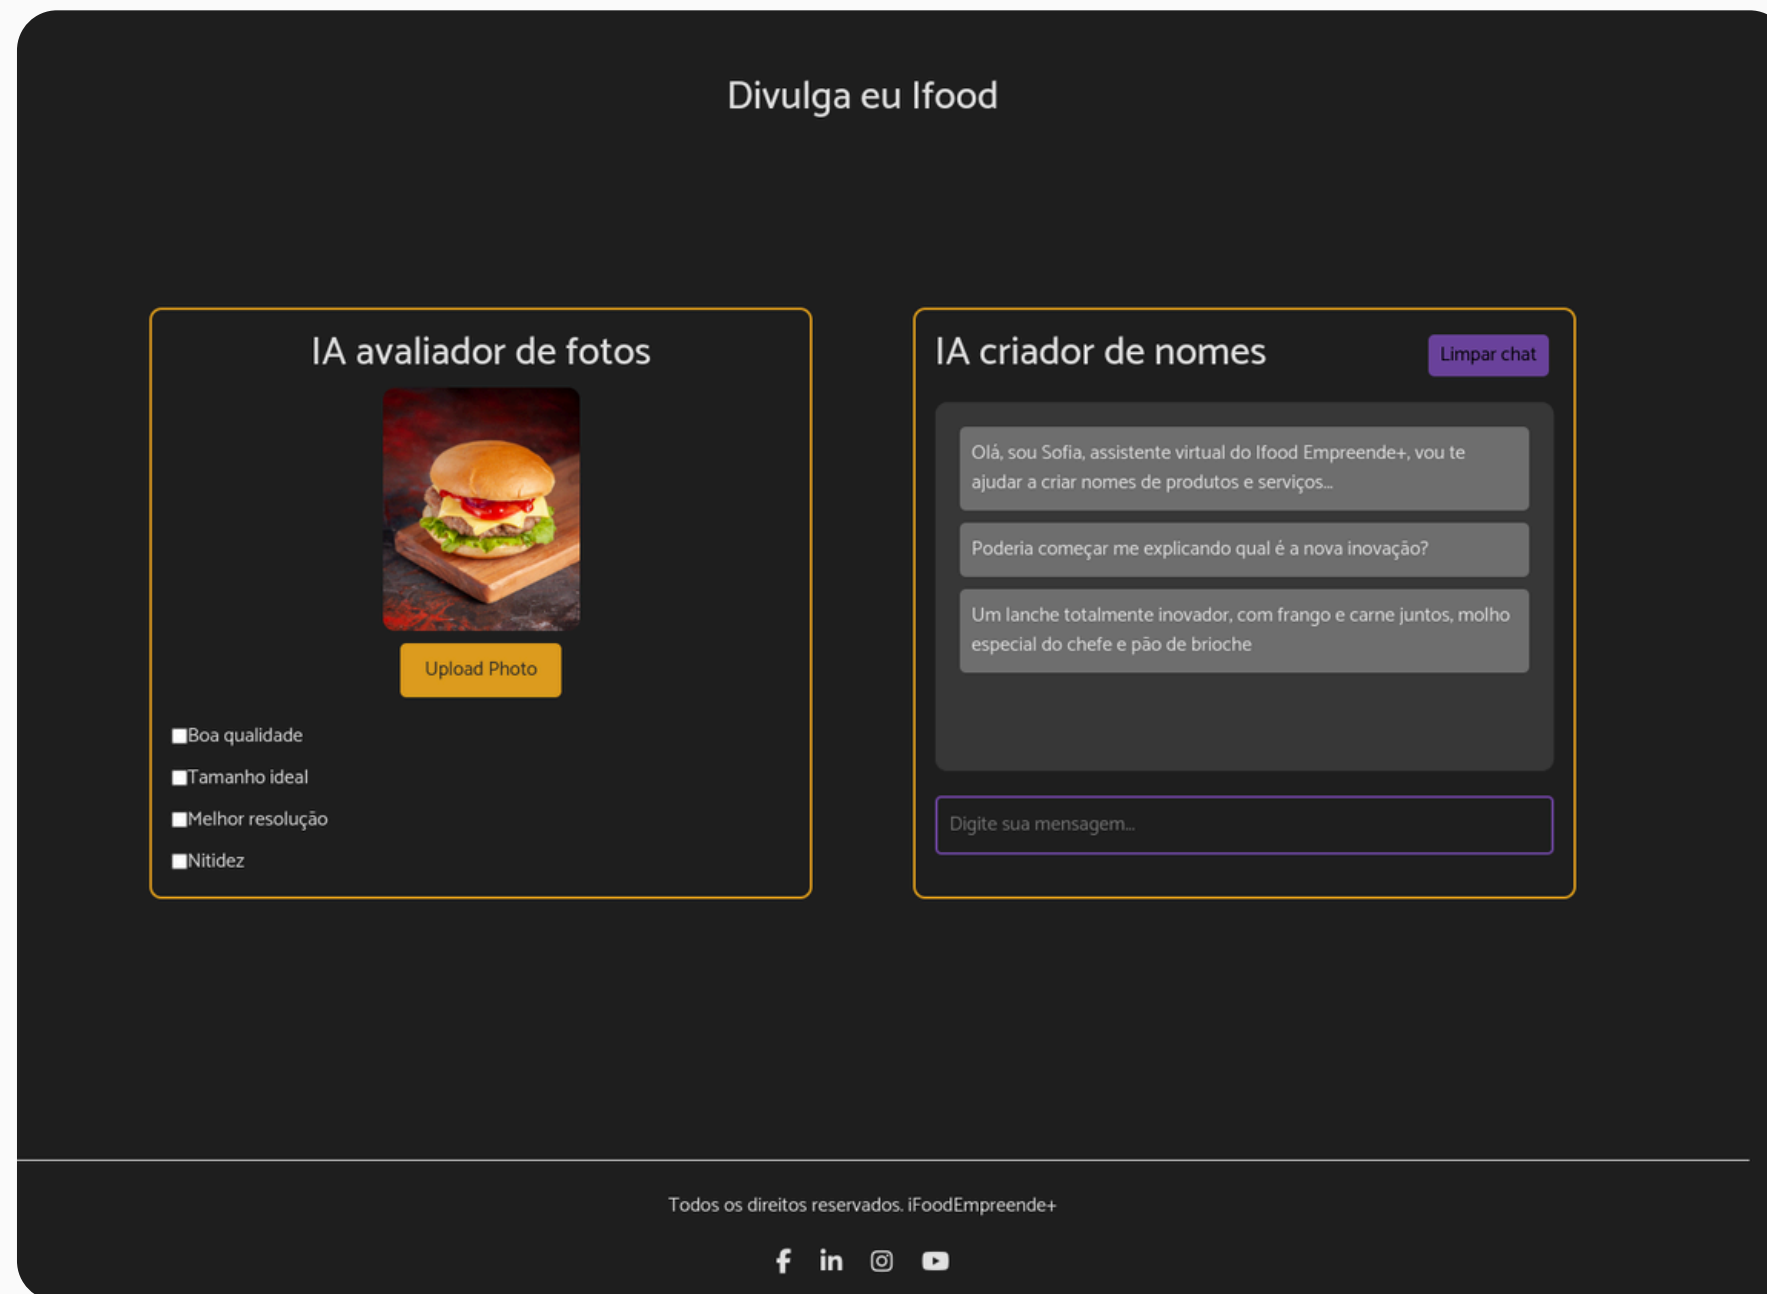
Divulga eu Ifood

IA avaliador de fotos

Upload Photo

Boa qualidade

Tamanho ideal

Melhor resolução

Nitidez

IA criador de nomes

Limpar chat

Olá, sou Sofia, assistente virtual do Ifood Empreende+, vou te ajudar a criar nomes de produtos e serviços...

Poderia começar me explicando qual é a nova inovação?

Um lanche totalmente inovador, com frango e carne juntos, molho especial do chefe e pão de brioche

Digite sua mensagem...

Todos os direitos reservados. iFoodEmpreende+